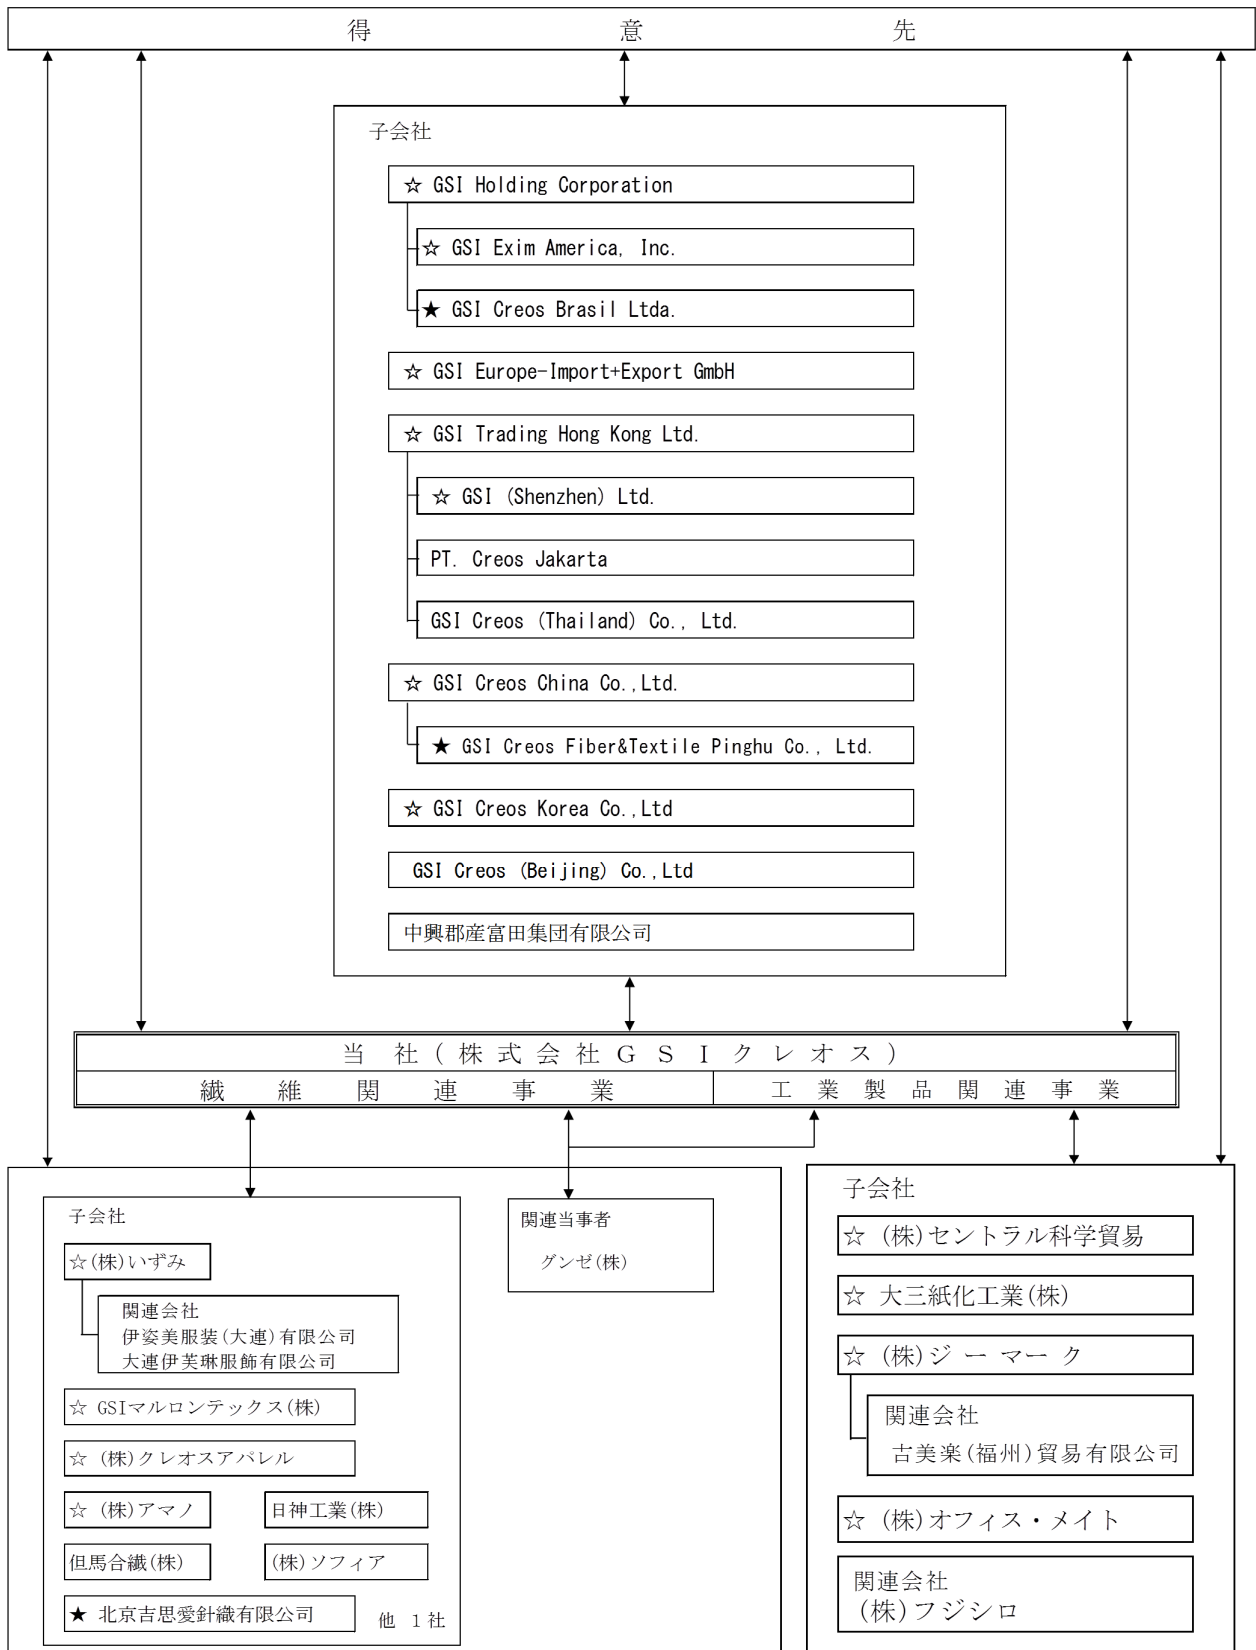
得 意 先

子会社

☆ GSI Holding Corporation

☆ GSI Exim America, Inc.

★ GSI Creos Brasil Ltda.

☆ GSI Europe-Import+Export GmbH

☆ GSI Trading Hong Kong Ltd.

☆ GSI (Shenzhen) Ltd.

PT. Creos Jakarta

GSI Creos (Thailand) Co., Ltd.

☆ GSI Creos China Co.,Ltd.

★ GSI Creos Fiber&Textile Pinghu Co., Ltd.

☆ GSI Creos Korea Co.,Ltd

GSI Creos (Beijing) Co.,Ltd

中興郡産富田集団有限公司

当 社(株式会社GSIクレオス)

繊 維 関 連 事 業

工 業 製 品 関 連 事 業

子会社

☆(株)いずみ

関連会社
伊姿美服装(大連)有限公司
大連伊芙琳服飾有限公司

☆ GSIマルロンテックス(株)

☆ (株)クレオスアパレル

☆ (株)アマノ

日神工業(株)

但馬合繊(株)

(株)ソフィア

★ 北京吉思愛針織有限公司

他 1社

関連当事者

グンゼ(株)

子会社

☆ (株)セントラル科学貿易

☆ 大三紙化工業(株)

☆ (株)ジ ー マ ー ク

関連会社
古美楽(福州)貿易有限公司

☆ (株)オフィス・メイト

関連会社
(株)フジシロ